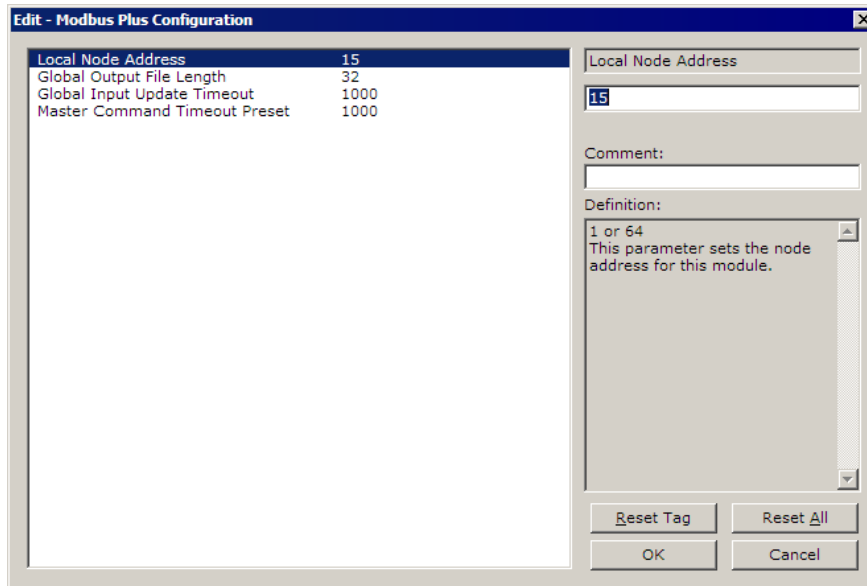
Edit - Modbus Plus Configuration

| | |
|---|---|
| Local Node Address | 15 |
| Global Output File Length | 32 |
| Global Input Update Timeout | 1000 |
| Master Command Timeout Preset | 1000 |

Local Node Address

15

Comment:

Definition:

1 or 64
This parameter sets the node address for this module.

Reset Tag

Reset All

OK

Cancel